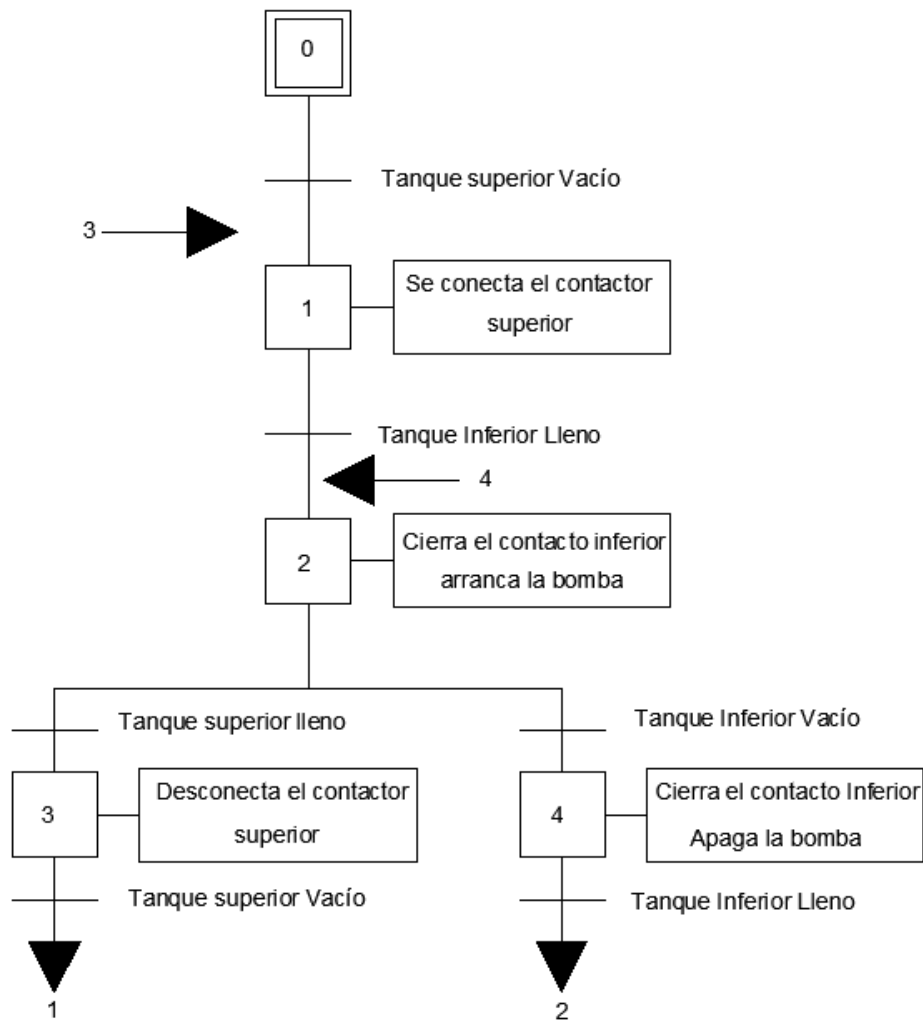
0

Tanque superior Vacío

3

1

Se conecta el contactor superior

Tanque Inferior Lleno

4

2

Cierra el contacto inferior arranca la bomba

Tanque superior lleno

Tanque Inferior Vacío

3

Desconecta el contactor superior

4

Cierra el contacto Inferior Apaga la bomba

Tanque superior Vacío

Tanque Inferior Lleno

1

2